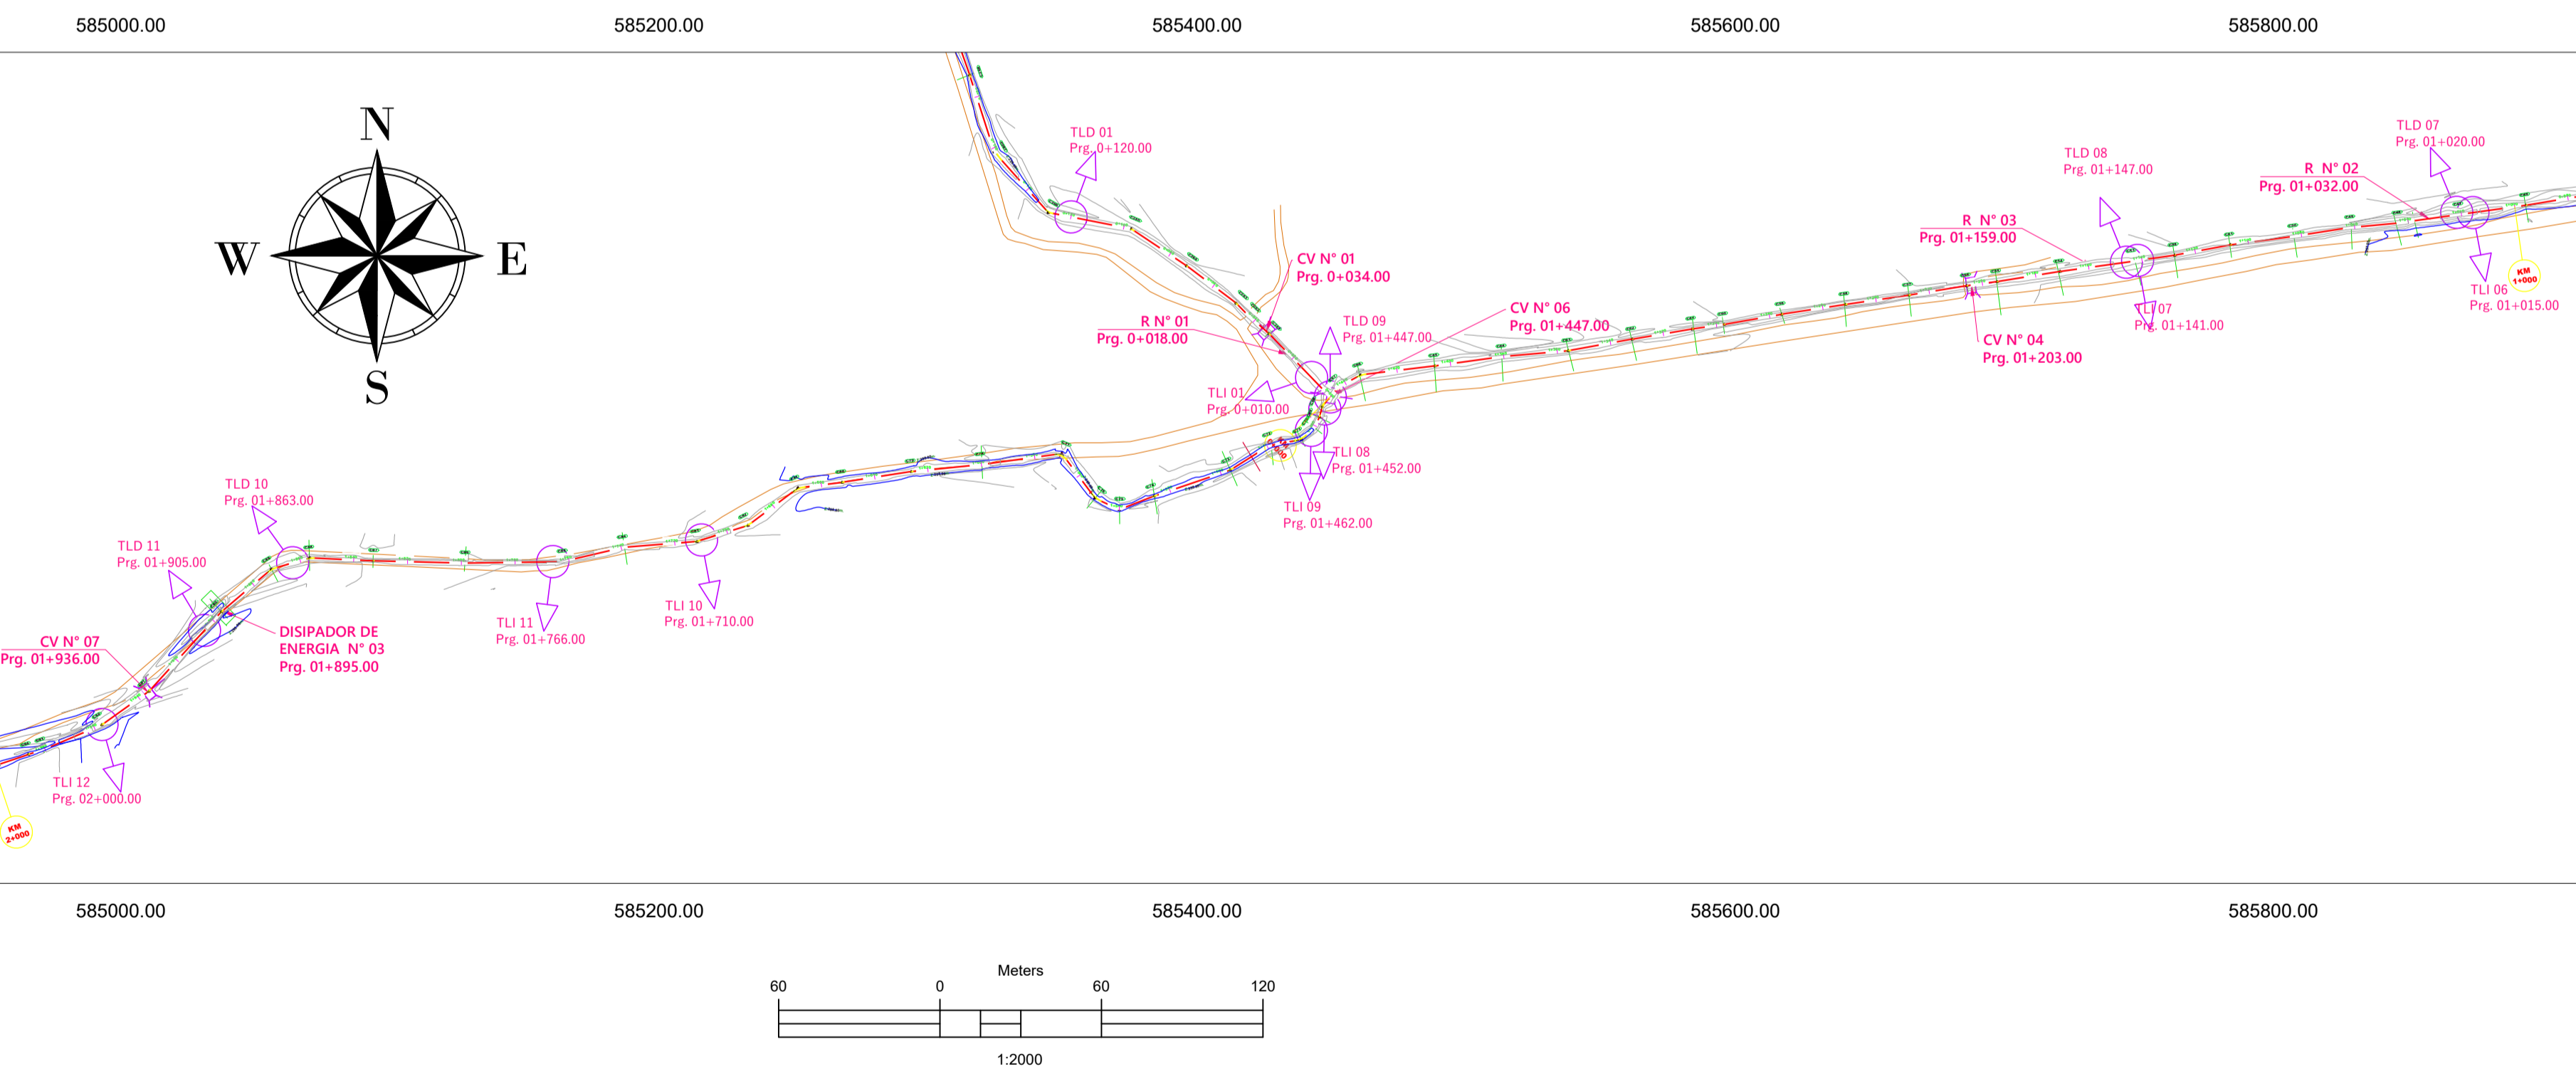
585000.00 585200.00 585400.00 585600.00 585800.00

N
W E
S

TLD 01
Prg. 0+120.00

TLD 07
Prg. 01+020.00

TLD 08
Prg. 01+147.00

R N° 02
Prg. 01+032.00

R N° 03
Prg. 01+159.00

CV N° 01
Prg. 0+034.00

CV N° 06
Prg. 01+447.00

TLD 09
Prg. 01+447.00

R N° 01
Prg. 0+018.00

TLI 07
Prg. 01+141.00

TLI 06
Prg. 01+015.00

KM 1+000

CV N° 04
Prg. 01+203.00

TLI 01
Prg. 0+010.00

TLI 08
Prg. 01+452.00

TLI 09
Prg. 01+462.00

TLD 10
Prg. 01+863.00

TLD 11
Prg. 01+905.00

DISIPADOR DE ENERGIA N° 03
Prg. 01+895.00

CV N° 07
Prg. 01+936.00

TLI 11
Prg. 01+766.00

TLI 10
Prg. 01+710.00

TLI 12
Prg. 02+000.00

KM 2+000

585000.00 585200.00 585400.00 585600.00 585800.00

Meters
60 0 60 120
1:2000